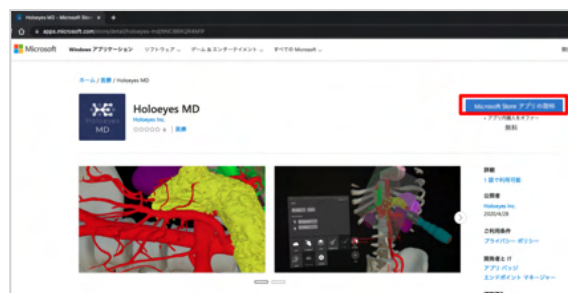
Holoeyes MD - Microsoft Store
apps.microsoft.com/store/detail/holoeyes-md/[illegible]

Microsoft Windows アプリケーション ソフトウェア ゲーム & エンターテイメント すべての Microsoft

ホーム / 医療 / Holoeyes MD

Holoeyes MD

Holoeyes MD
Holoeyes Inc.
☆☆☆☆☆ 0 | 医療

Microsoft Store アプリの取得
アプリ内購入をオファー
無料

詳細
1 国で利用可能

公開者
Holoeyes Inc.
2020/4/28

ご利用条件
プライバシー ポリシー

開発者と IT
アプリ バッジ
エンドポイント マネージャー